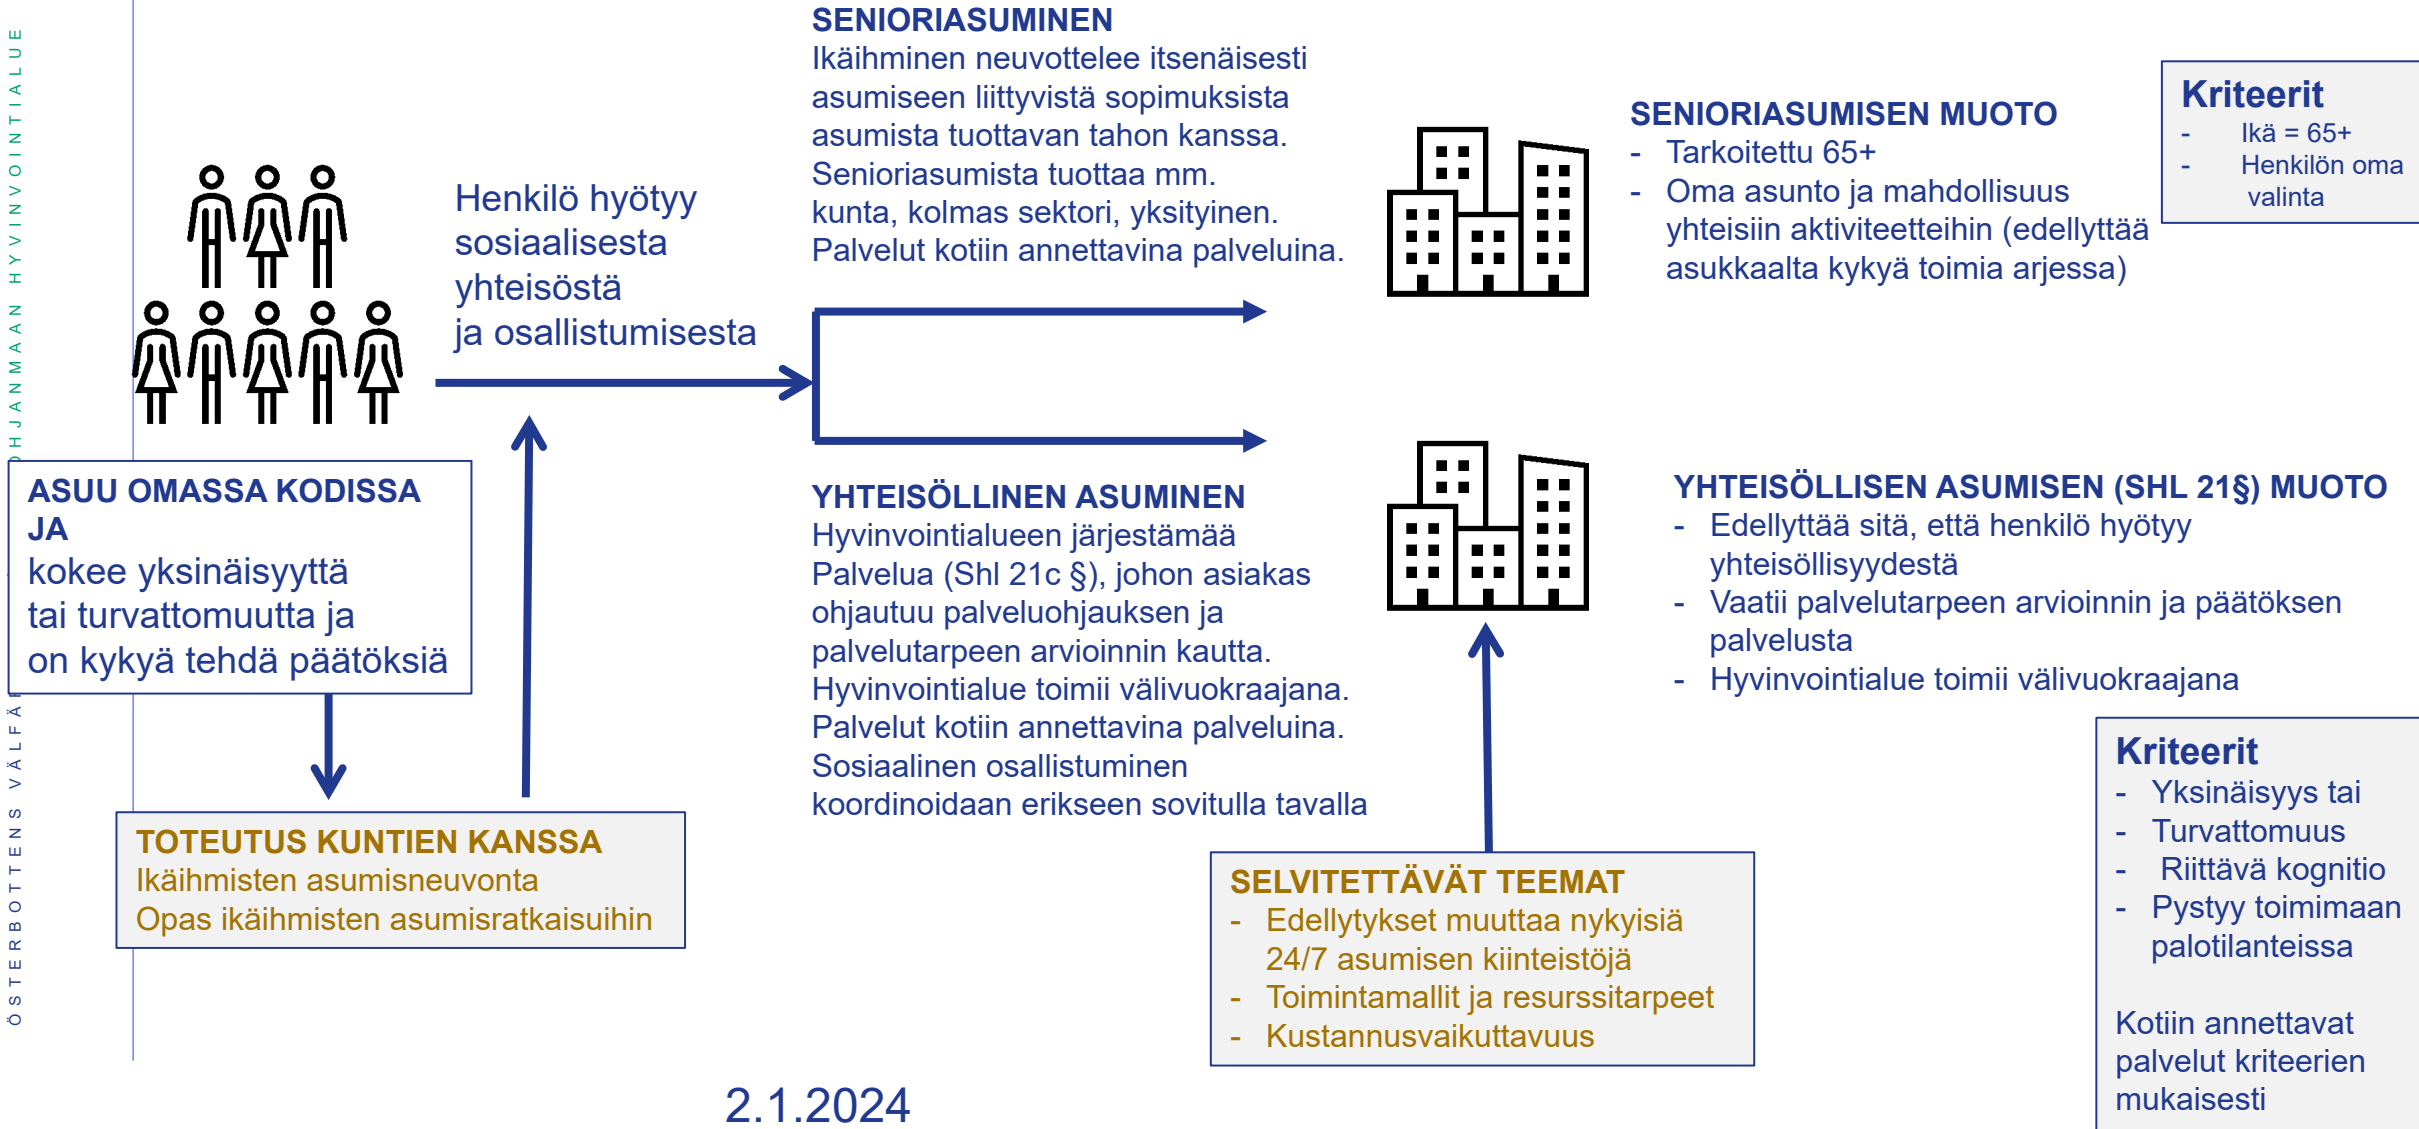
ÖSTERBOTTENS VÄLFÄ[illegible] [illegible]HJANMAAN HYVINVOINTIALUE

SENIORIASUMINEN
Ikäihminen neuvottelee itsenäisesti asumiseen liittyvistä sopimuksista asumista tuottavan tahon kanssa. Senioriasumista tuottaa mm. kunta, kolmas sektori, yksityinen. Palvelut kotiin annettavina palveluina.

Henkilö hyötyy sosiaalisesta yhteisöstä ja osallistumisesta

SENIORIASUMISEN MUOTO
- Tarkoitettu 65+
- Oma asunto ja mahdollisuus yhteisiin aktiviteetteihin (edellyttää asukkaalta kykyä toimia arjessa)

Kriteerit
- Ikä = 65+
- Henkilön oma valinta

ASUU OMASSA KODISSA JA
kokee yksinäisyyttä tai turvattomuutta ja on kykyä tehdä päätöksiä

YHTEISÖLLINEN ASUMINEN
Hyvinvointialueen järjestämää Palvelua (Shl 21c §), johon asiakas ohjautuu palveluohjauksen ja palvelutarpeen arvioinnin kautta. Hyvinvointialue toimii välivuokraajana. Palvelut kotiin annettavina palveluina. Sosiaalinen osallistuminen koordinoidaan erikseen sovitulla tavalla

YHTEISÖLLISEN ASUMISEN (SHL 21§) MUOTO
- Edellyttää sitä, että henkilö hyötyy yhteisöllisyydestä
- Vaatii palvelutarpeen arvioinnin ja päätöksen palvelusta
- Hyvinvointialue toimii välivuokraajana

Kriteerit
- Yksinäisyys tai
- Turvattomuus
- Riittävä kognitio
- Pystyy toimimaan palotilanteissa

Kotiin annettavat palvelut kriteerien mukaisesti

TOTEUTUS KUNTIEN KANSSA
Ikäihmisten asumisneuvonta
Opas ikäihmisten asumisratkaisuihin

SELVITETTÄVÄT TEEMAT
- Edellytykset muuttaa nykyisiä 24/7 asumisen kiinteistöjä
- Toimintamallit ja resurssitarpeet
- Kustannusvaikuttavuus

2.1.2024